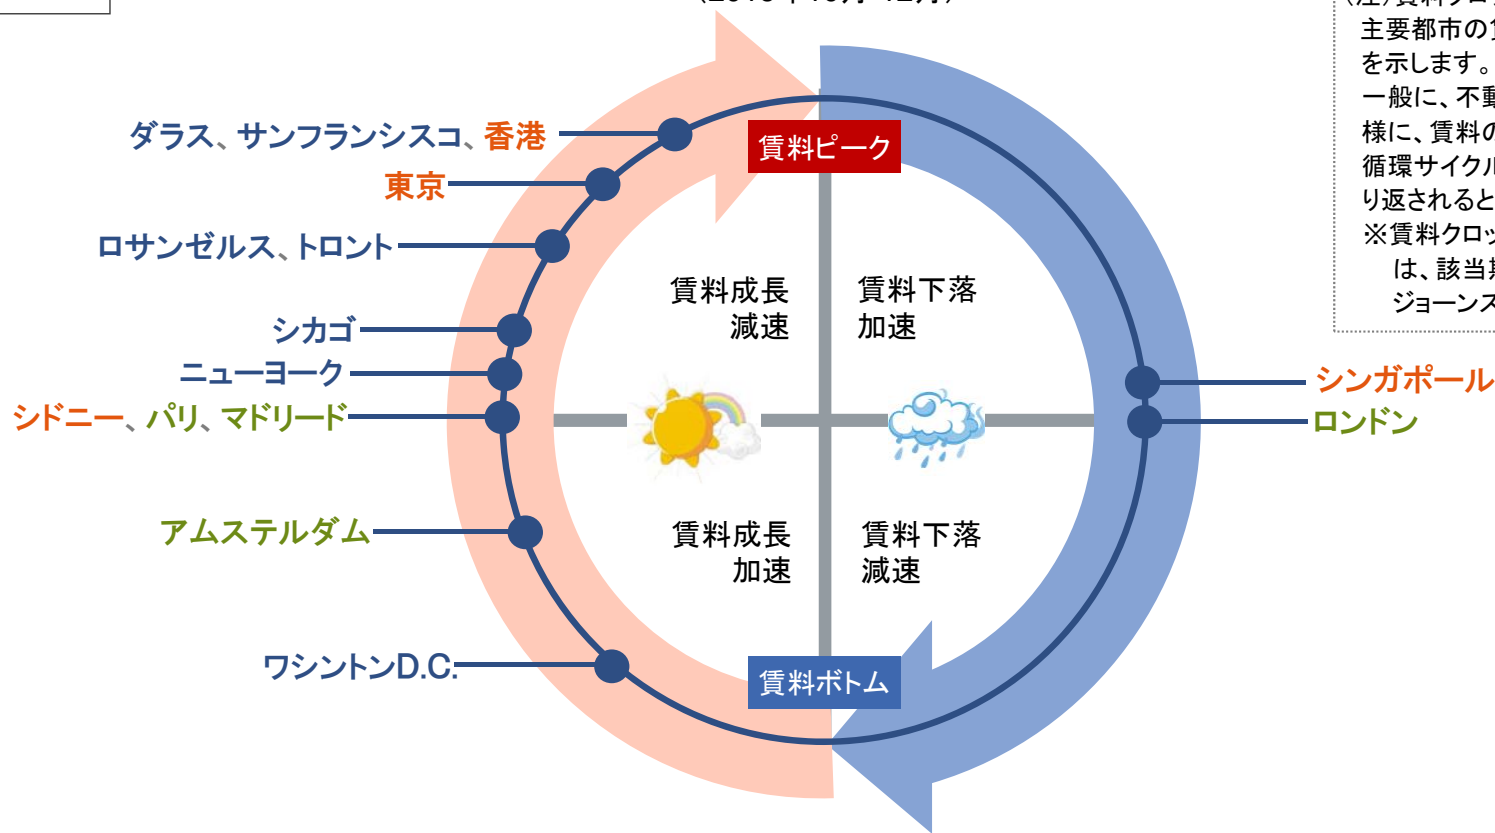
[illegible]

主要都市の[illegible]
を示します。
一般に、不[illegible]
様に、賃料の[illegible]
循環サイク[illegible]
り返されると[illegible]
※賃料クロ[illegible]
は、該当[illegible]
ジョーンズ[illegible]

賃料ピーク

ダラス、サンフランシスコ、香港
東京
ロサンゼルス、トロント
シカゴ
ニューヨーク
シドニー、パリ、マドリード
アムステルダム
ワシントンD.C.

賃料成長
減速

賃料下落
加速

賃料成長
加速

賃料下落
減速

シンガポール
ロンドン

賃料ボトム